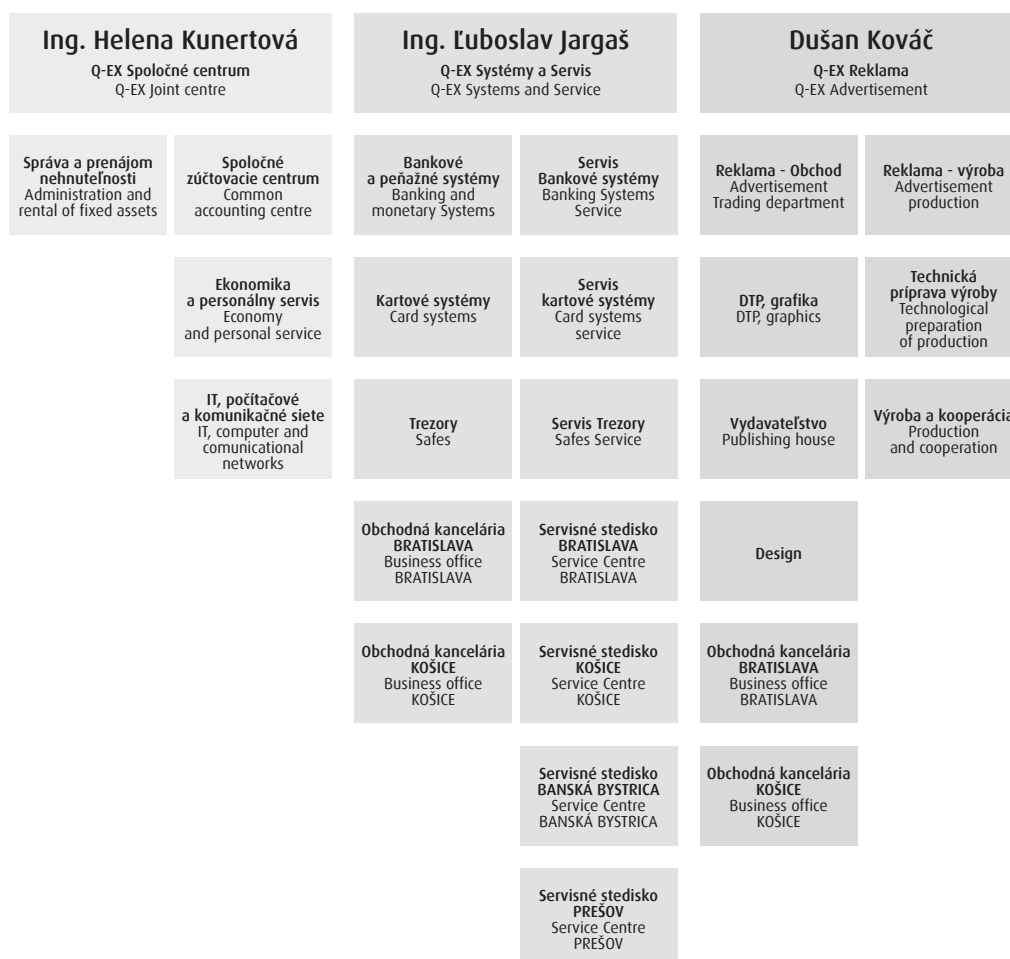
Ing. Helena Kunertová
Q-EX Spoločné centrum
Q-EX Joint centre

Správa a prenájom nehnuteľností
Administration and rental of fixed assets

Spoločné zúčtovacie centrum
Common accounting centre

Ekonomika a personálny servis
Economy and personal service

IT, počítačové a komunikačné siete
IT, computer and comunicational networks

Ing. Ľuboslav Jargaš
Q-EX Systémy a Servis
Q-EX Systems and Service

Bankové a peňažné systémy
Banking and monetary Systems

Servis Bankové systémy
Banking Systems Service

Kartové systémy
Card systems

Servis kartové systémy
Card systems service

Trezory
Safes

Servis Trezory
Safes Service

Obchodná kancelária BRATISLAVA
Business office BRATISLAVA

Servisné stedisko BRATISLAVA
Service Centre BRATISLAVA

Obchodná kancelária KOŠICE
Business office KOŠICE

Servisné stedisko KOŠICE
Service Centre KOŠICE

Servisné stedisko BANSKÁ BYSTRICA
Service Centre BANSKÁ BYSTRICA

Servisné stedisko PREŠOV
Service Centre PREŠOV

Dušan Kováč
Q-EX Reklama
Q-EX Advertisement

Reklama - Obchod
Advertisement Trading department

Reklama - výroba
Advertisement production

DTP, grafika
DTP, graphics

Technická príprava výroby
Technological preparation of production

Vydavateľstvo
Publishing house

Výroba a kooperácia
Production and cooperation

Design

Obchodná kancelária BRATISLAVA
Business office BRATISLAVA

Obchodná kancelária KOŠICE
Business office KOŠICE